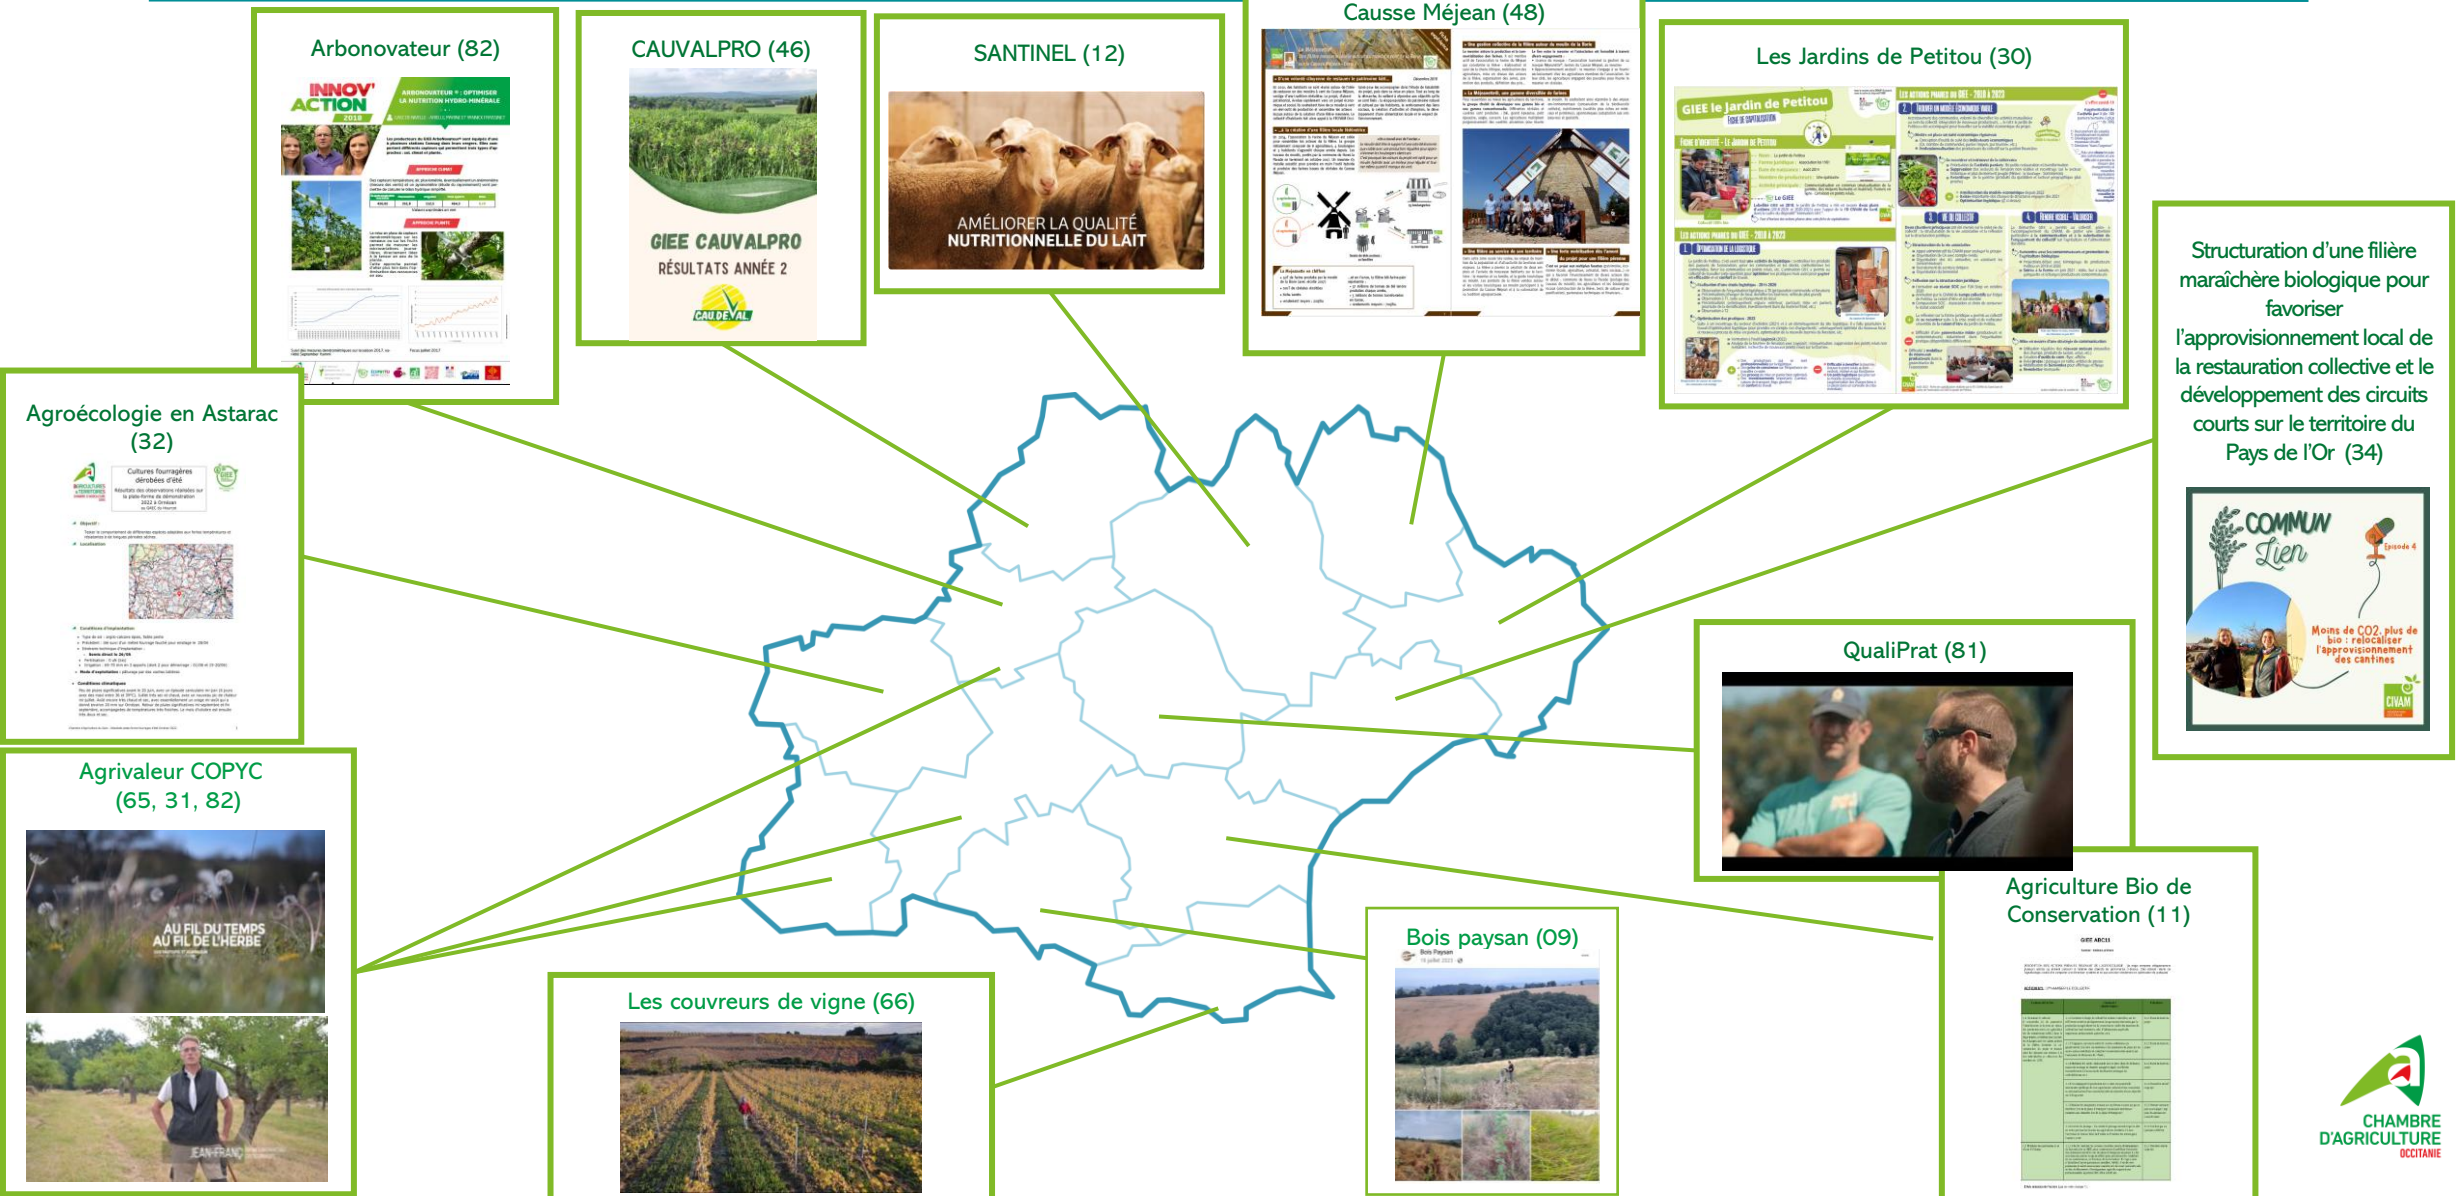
Arbonovateur (82)

INNOV' ACTION 2018

ARBONOVATEUR : OPTIMISER LA NUTRITION HYDRO-MINÉRALE

CAUVALPRO (46)

GIEE CAUVALPRO
RÉSULTATS ANNÉE 2

CAU DE VAL

SANTINEL (12)

AMÉLIORER LA QUALITÉ NUTRITIONNELLE DU LAIT

Causse Méjean (48)

Les Jardins de Petitou (30)

GIEE le Jardin de Petitou

Structuration d'une filière maraîchère biologique pour favoriser l'approvisionnement local de la restauration collective et le développement des circuits courts sur le territoire du Pays de l'Or (34)

COMMUN Lien

Episode 4

Moins de CO2, plus de bio : relocaliser l'approvisionnement des cantines

CIVAM

Agroécologie en Astarac (32)

Cultures fourragères dérobées d'été

Agrivaleur COPYC (65, 31, 82)

AU FIL DU TEMPS AU FIL DE L'HERBE

JEAN-FRANÇ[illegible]

QualiPrat (81)

Agriculture Bio de Conservation (11)

GIEE ABC11

Bois paysan (09)

Bois Paysan

Les couvreurs de vigne (66)

CHAMBRE D'AGRICULTURE OCCITANIE